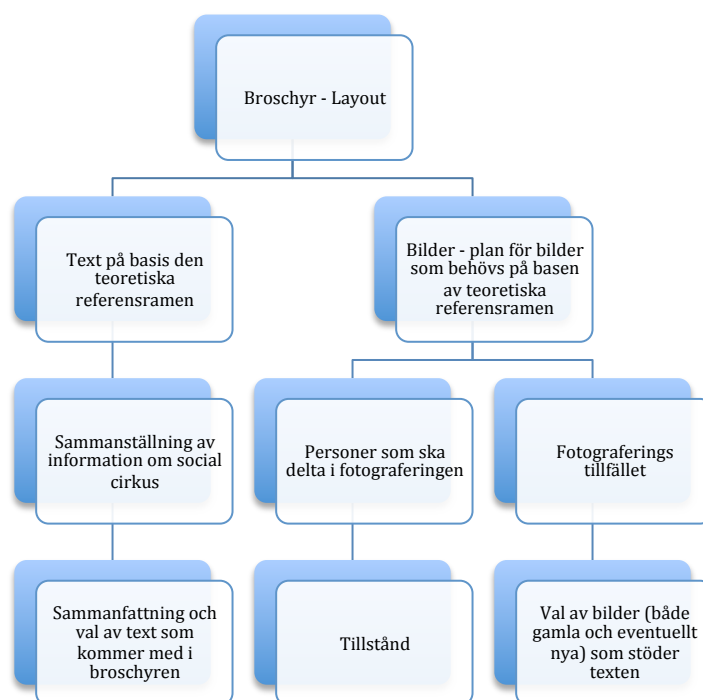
Broschyr - Layout

Text på basis den teoretiska referensramen

Bilder - plan för bilder som behövs på basen av teoretiska referensramen

Sammanställning av information om social cirkus

Personer som ska delta i fotograferingen

Fotograferings tillfället

Sammanfattning och val av text som kommer med i broschyren

Tillstånd

Val av bilder (både gamla och eventuellt nya) som stöder texten